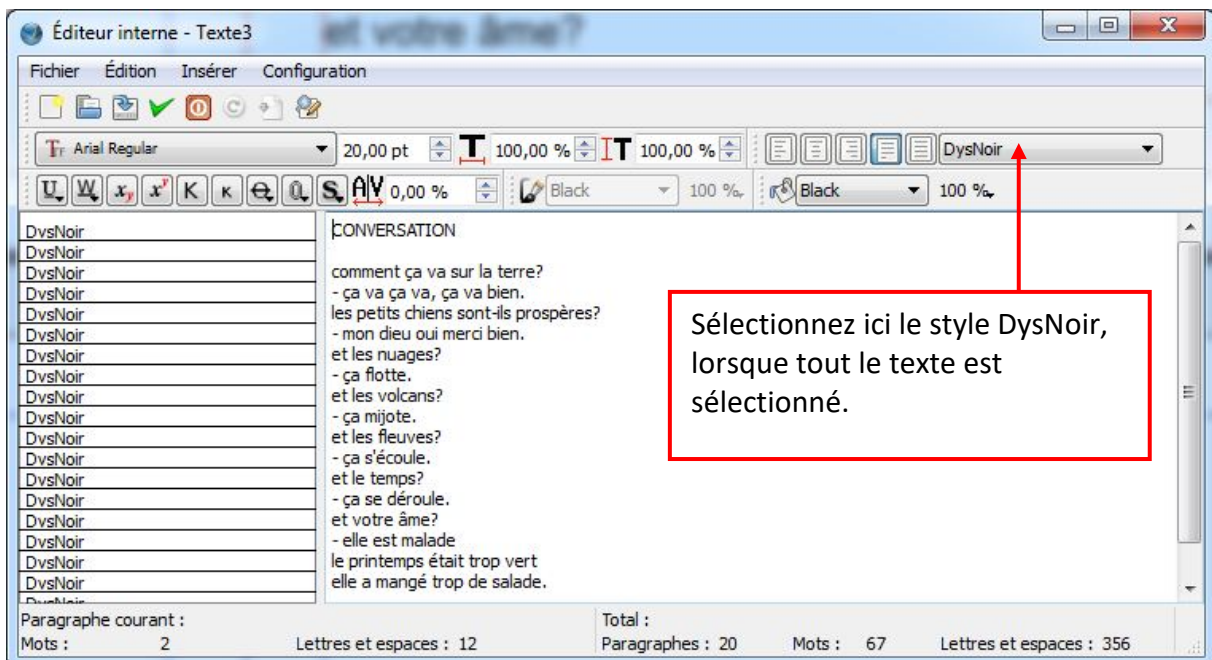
Éditeur interne - Texte3

Fichier Édition Insérer Configuration

Arial Regular 20,00 pt 100,00 % 100,00 % DysNoir

0,00 % Black 100 % Black 100 %

| DysNoir |
|---|
| DysNoir |
| DysNoir |
| DysNoir |
| DysNoir |
| DysNoir |
| DysNoir |
| DysNoir |
| DysNoir |
| DysNoir |
| DysNoir |
| DysNoir |
| DysNoir |
| DysNoir |
| DysNoir |
| DysNoir |
| DysNoir |
| DysNoir |
| DysNoir |
| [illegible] |

CONVERSATION

comment ça va sur la terre?
- ça va ça va, ça va bien.
les petits chiens sont-ils prospères?
- mon dieu oui merci bien.
et les nuages?
- ça flotte.
et les volcans?
- ça mijote.
et les fleuves?
- ça s'écoule.
et le temps?
- ça se déroule.
et votre âme?
- elle est malade
le printemps était trop vert
elle a mangé trop de salade.

Sélectionnez ici le style DysNoir, lorsque tout le texte est sélectionné.

Paragraphe courant :
Mots : 2 Lettres et espaces : 12
Total :
Paragraphes : 20 Mots : 67 Lettres et espaces : 356